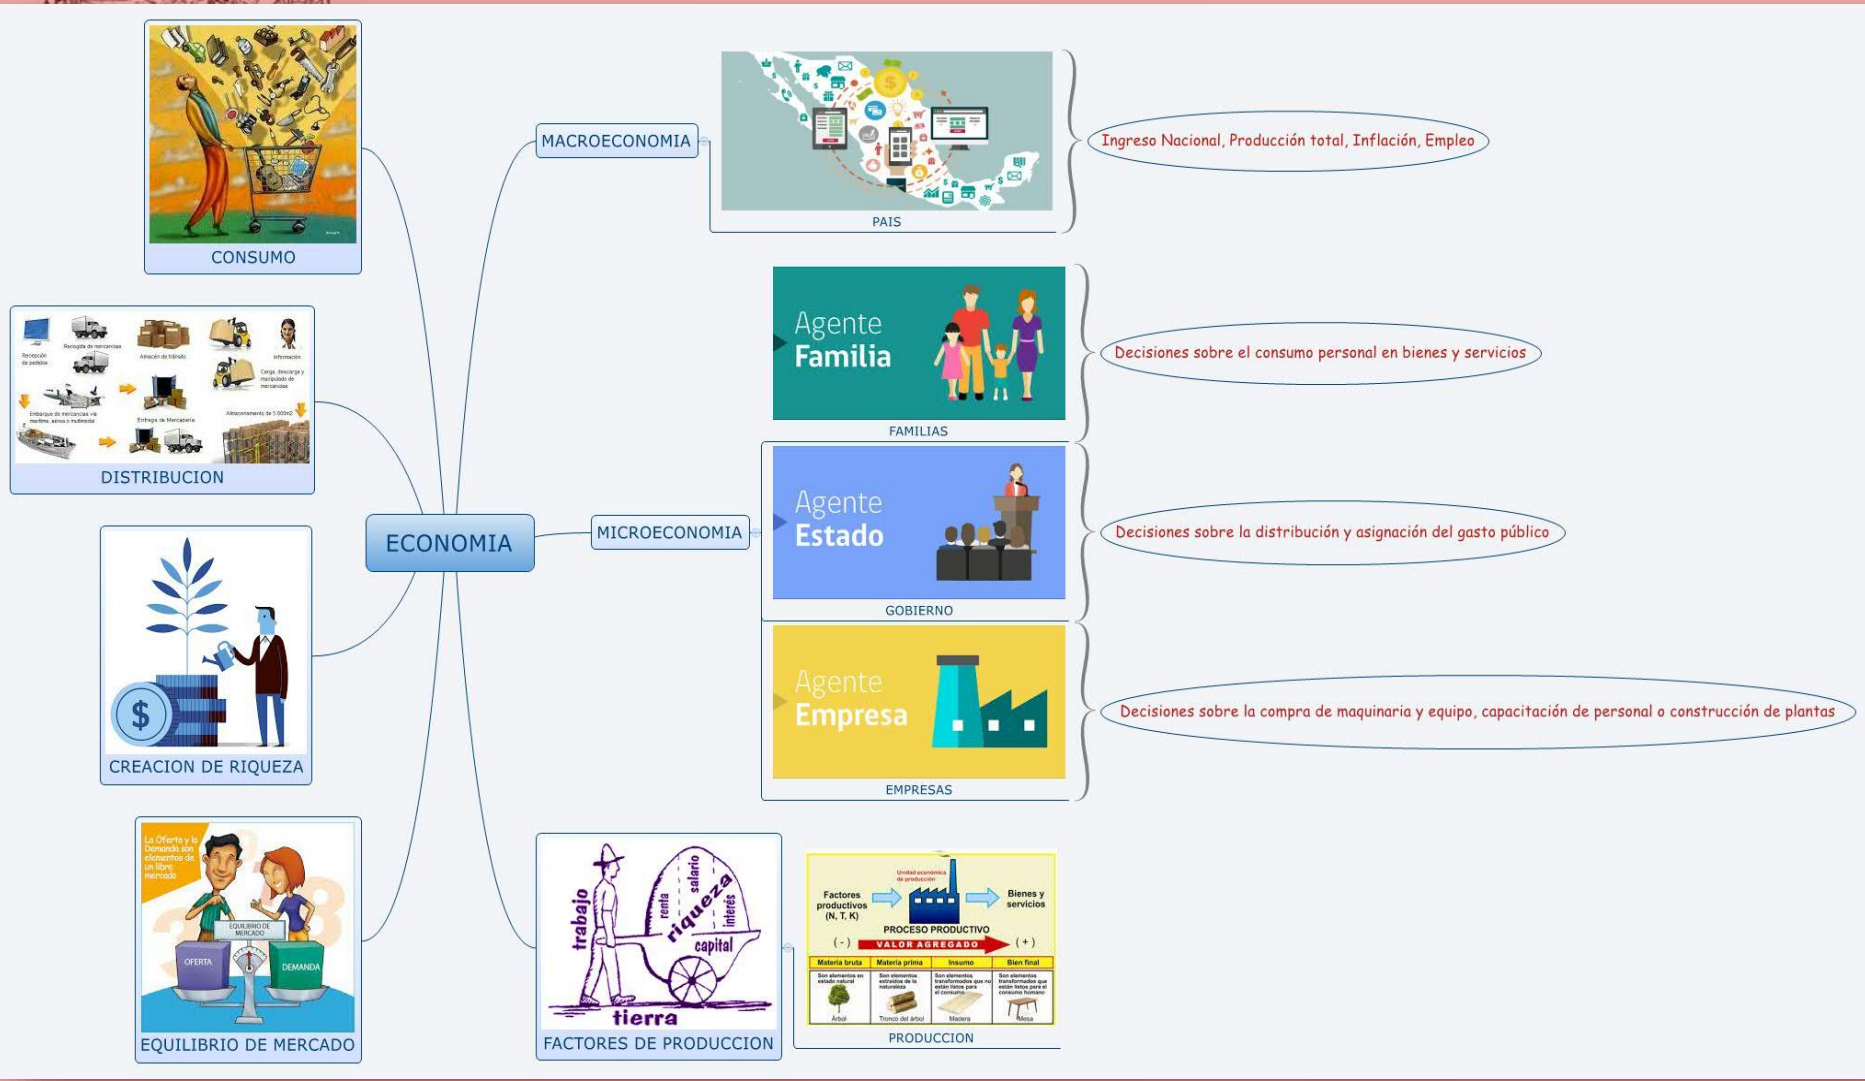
CONSUMO

Recepción de pedidos
Recogida de mercancías
Almacén de tránsito
Información
Carga, descarga y manipulado de mercancías
Embarque de mercancías vía marítima, aérea o multimodal
Entrega de Mercadería
Almacenamiento de 5.000m2

DISTRIBUCION

$

CREACION DE RIQUEZA

La Oferta y la Demanda son elementos de un libre mercado
EQUILIBRIO DE MERCADO
OFERTA
DEMANDA

EQUILIBRIO DE MERCADO

ECONOMIA

MACROECONOMIA

PAIS

Ingreso Nacional, Producción total, Inflación, Empleo

MICROECONOMIA

Agente Familia

FAMILIAS

Decisiones sobre el consumo personal en bienes y servicios

Agente Estado

GOBIERNO

Decisiones sobre la distribución y asignación del gasto público

Agente Empresa

EMPRESAS

Decisiones sobre la compra de maquinaria y equipo, capacitación de personal o construcción de plantas

trabajo
renta
salario
riqueza
interés
capital
tierra

FACTORES DE PRODUCCION

Unidad económica de producción
Factores productivos (N, T, K)
Bienes y servicios
PROCESO PRODUCTIVO
(-)
VALOR AGREGADO
(+)

| Materia bruta | Materia prima | Insumo | Bien final |
|---|---|---|---|
| Son elementos en estado natural | Son elementos extraídos de la naturaleza | Son elementos transformados que no están listos para el consumo | Son elementos transformados que están listos para el consumo humano |
| Árbol | Tronco del árbol | Madera | Mesa |

PRODUCCION